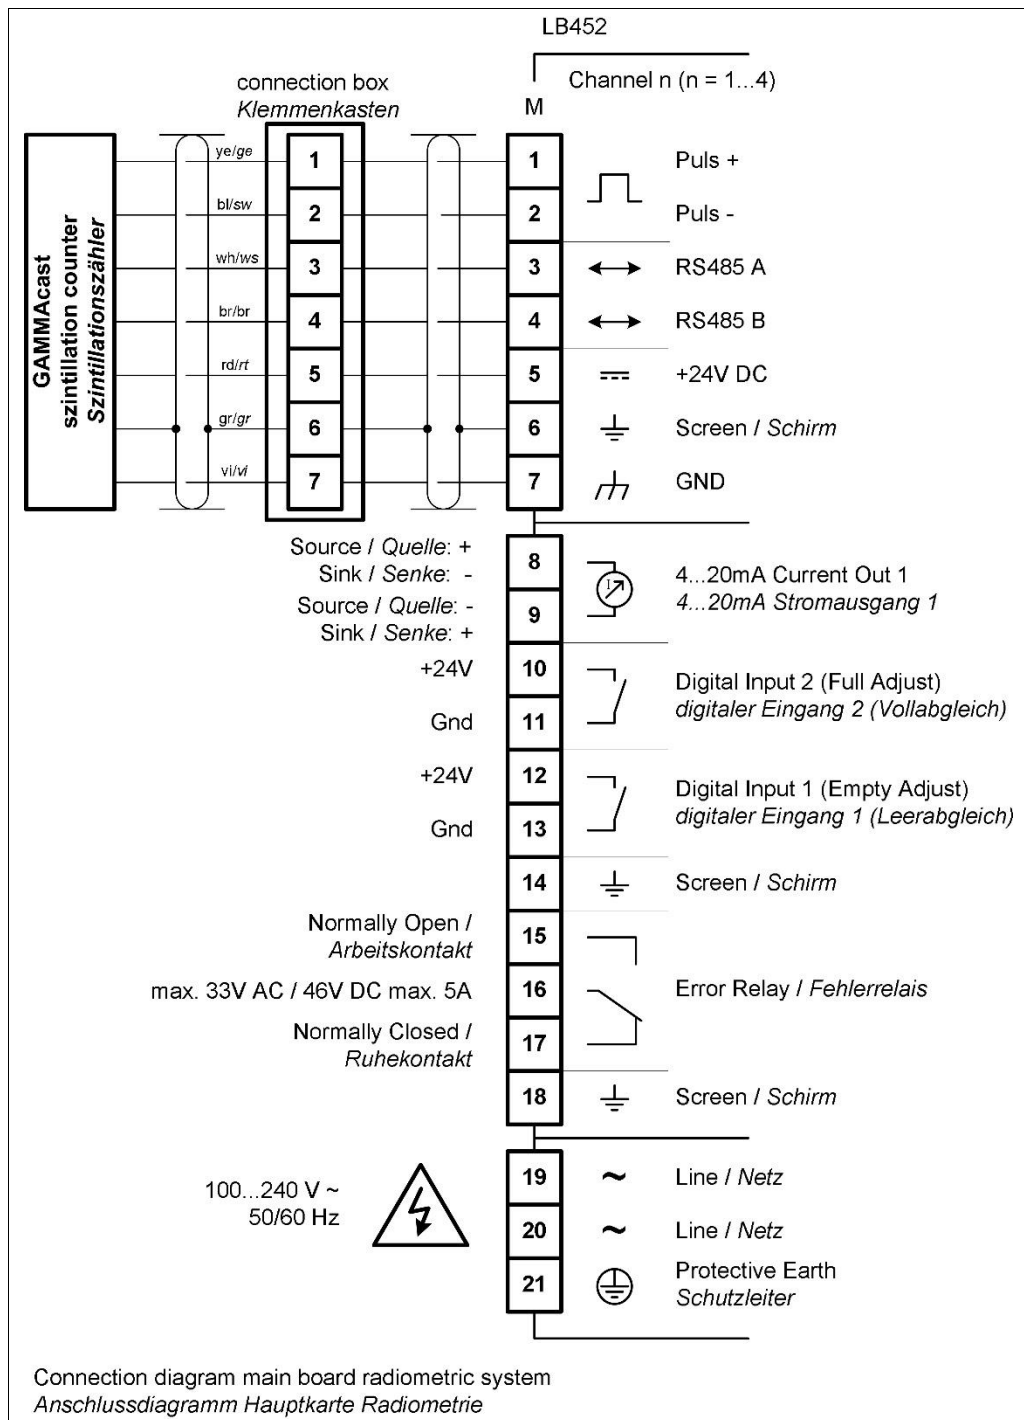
LB452

Channel n (n = 1...4)

M

connection box
Klemmenkasten

GAMMAcast
szintillation counter
Szintillationszähler

ye/ge
bl/sw
wh/ws
br/br
rd/rt
gr/gr
vi/vi

1
2
3
4
5
6
7

1 Puls +
2 Puls -
3 RS485 A
4 RS485 B
5 +24V DC
6 Screen / Schirm
7 GND

Source / Quelle: +
Sink / Senke: -
8
Source / Quelle: -
Sink / Senke: +
9
4...20mA Current Out 1
4...20mA Stromausgang 1

+24V 10
Gnd 11
Digital Input 2 (Full Adjust)
digitaler Eingang 2 (Vollabgleich)

+24V 12
Gnd 13
Digital Input 1 (Empty Adjust)
digitaler Eingang 1 (Leerabgleich)

14 Screen / Schirm

Normally Open /
Arbeitskontakt
15
max. 33V AC / 46V DC max. 5A
16
Error Relay / Fehlerrelais
Normally Closed /
Ruhekontakt
17

18 Screen / Schirm

100...240 V ~
50/60 Hz
19 ~ Line / Netz
20 ~ Line / Netz
21 Protective Earth
Schutzleiter

Connection diagram main board radiometric system
Anschlussdiagramm Hauptkarte Radiometrie